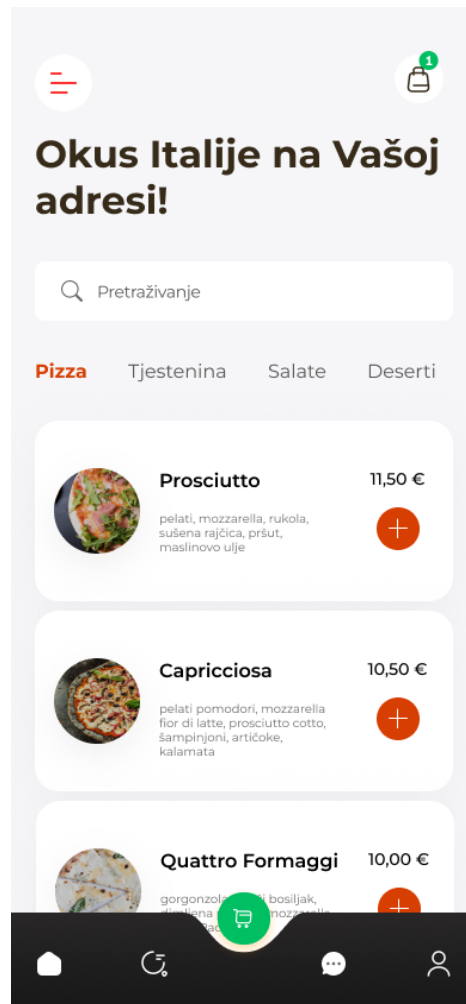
1

Okus Italije na Vašoj adresi!

Pretraživanje

Pizza Tjestenina Salate Deserti

Prosciutto
pelati, mozzarella, rukola, sušena rajčica, pršut, maslinovo ulje
11,50 €

Capricciosa
pelati pomodori, mozzarella fior di latte, prosciutto cotto, šampinjoni, artičoke, kalamata
10,50 €

Quattro Formaggi
gorgonzola, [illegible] bosiljak, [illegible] mozzarella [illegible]
10,00 €